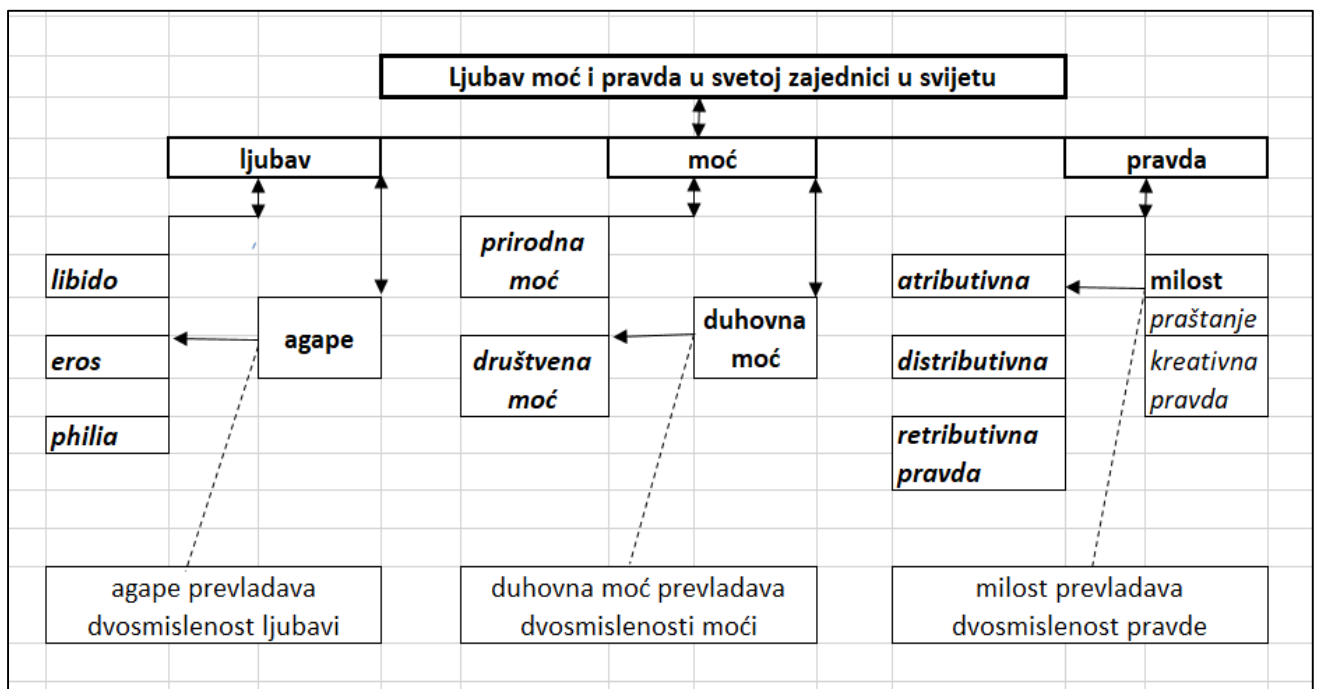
Ljubav moć i pravda u svetoj zajednici u svijetu

ljubav

libido

eros

philia

agape

agape prevladava dvosmislenost ljubavi

moć

prirodna moć

društvena moć

duhovna moć

duhovna moć prevladava dvosmislenosti moći

pravda

atributivna

distributivna

retributivna pravda

milost

praštanje

kreativna pravda

milost prevladava dvosmislenost pravde